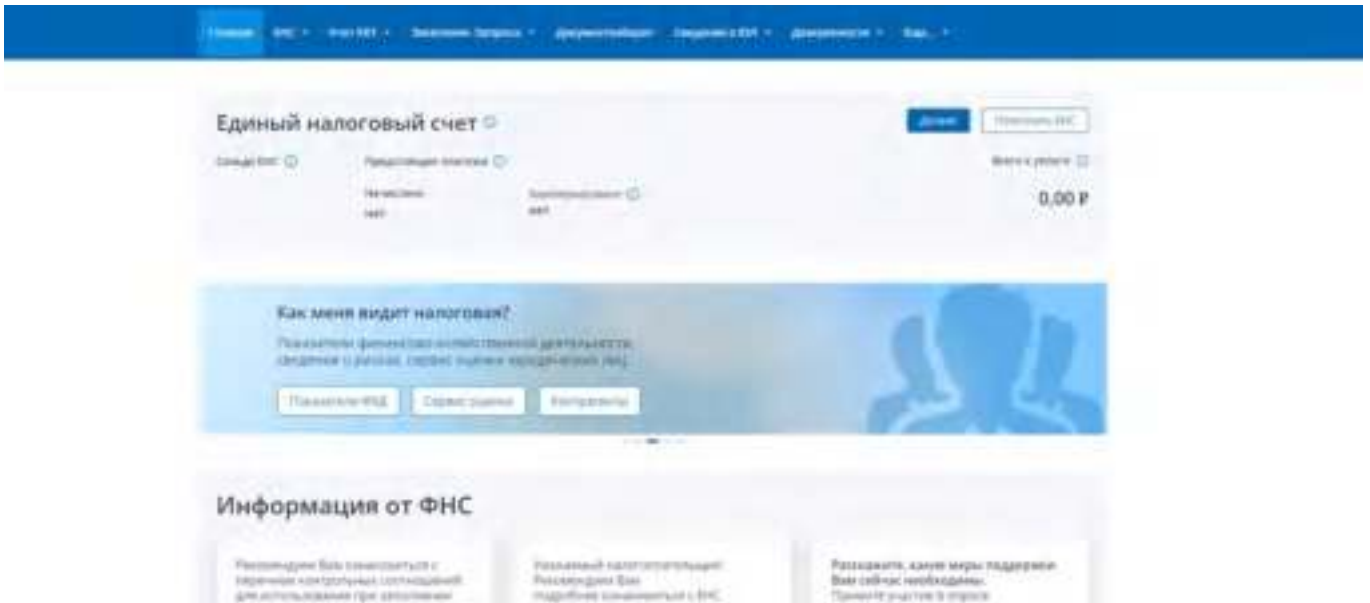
Главная ФНС Учет ЕНП Заявления Запросы Документооборот Сведения о ЕНП Доверенности Еще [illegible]

Единый налоговый счет

Детали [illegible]

Сальдо ЕНС Предстоящие платежи Всего к уплате

Начислено нет Зарезервировано нет

0,00 ₽

Как меня видит налоговая?

Показатели финансово-хозяйственной деятельности, сведения о рисках, сервис оценки юридических лиц

Показатели ФХД Сервис оценки Контрагенты

Информация от ФНС

Рекомендуем Вам ознакомиться с перечнем контрольных соотношений для использования при заполнении

Уважаемый налогоплательщик! Рекомендуем Вам подробнее ознакомиться с ФНС

Расскажите, какие меры поддержки Вам сейчас необходимы. Примите участие в опросе